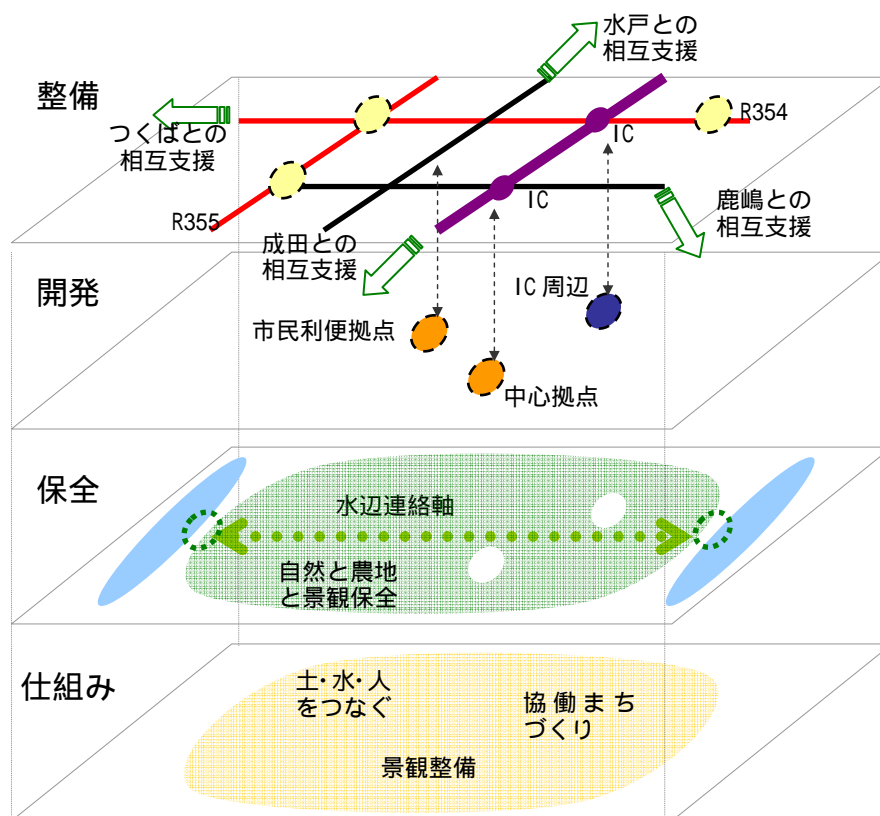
整備

水戸との相互支援

つくばとの相互支援

R354

IC

IC

R355

鹿嶋との相互支援

成田との相互支援

開発

IC 周辺

市民利便拠点

中心拠点

保全

水辺連絡軸

自然と農地と景観保全

仕組み

土・水・人をつなぐ

協働まちづくり

景観整備